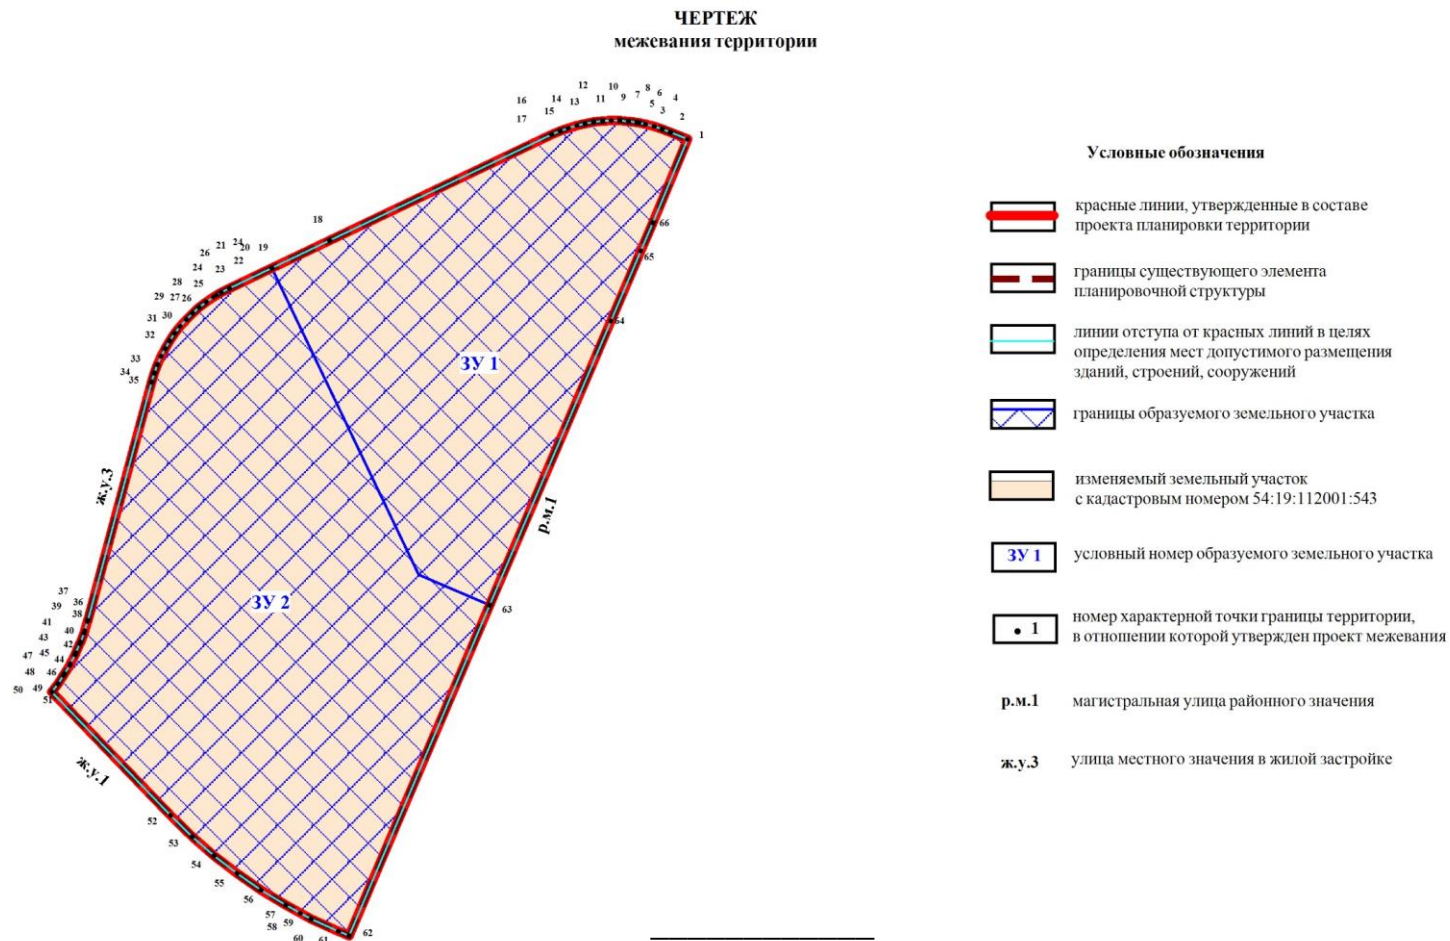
ЧЕРТЕЖ
межевания территории

12 10 8 6
16 14 13 11 9 7 5 4
15 3 2
17 1

18

26 21 24 20 19
24 23 22
28 25
29 27 26
31 30
32

33
34
35

ЗУ 1

66
65
64

ж.у.3

р.м.1

37
39 36
38
41
40
43 42
47 45
44
48 46
50 49
51

ЗУ 2

63

ж.у.1

52
53
54
55
56
57
58 59
60 61
62

Условные обозначения

красные линии, утвержденные в составе проекта планировки территории

границы существующего элемента планировочной структуры

линии отступа от красных линий в целях определения мест допустимого размещения зданий, строений, сооружений

границы образуемого земельного участка

изменяемый земельный участок с кадастровым номером 54:19:112001:543

ЗУ 1 условный номер образуемого земельного участка

1 номер характерной точки границы территории, в отношении которой утвержден проект межевания

р.м.1 магистральная улица районного значения

ж.у.3 улица местного значения в жилой застройке